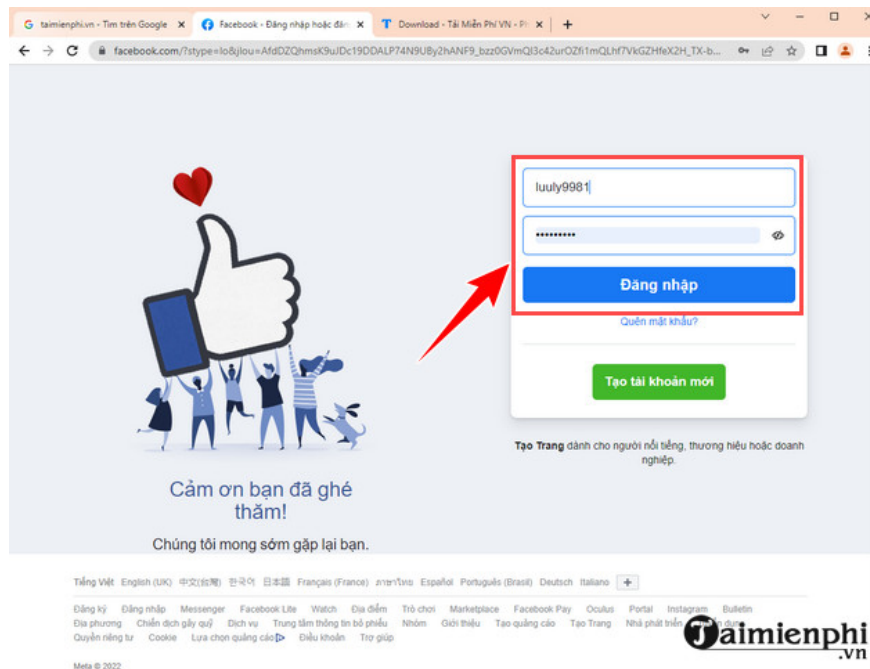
taimienphi.vn - Tìm trên Google | Facebook - Đăng nhập hoặc đăn | Download - Tải Miễn Phí VN - Ph

facebook.com/?stype=lo&jlou=AfdDZQhmsK9uJDc19DDALP74N9UBy2hANF9_bzz0GVmQI3c42urOZfi1mQLhf7VkGZHfeX2H_TX-b...

luuly9981

••••••••••

Đăng nhập

Quên mật khẩu?

Tạo tài khoản mới

Tạo Trang dành cho người nổi tiếng, thương hiệu hoặc doanh nghiệp.

Cảm ơn bạn đã ghé thăm!

Chúng tôi mong sớm gặp lại bạn.

Tiếng Việt English (UK) 中文(台灣) 한국어 日本語 Français (France) ภาษาไทย Español Português (Brasil) Deutsch Italiano +

Đăng ký Đăng nhập Messenger Facebook Lite Watch Địa điểm Trò chơi Marketplace Facebook Pay Oculus Portal Instagram Bulletin Địa phương Chiến dịch gây quỹ Dịch vụ Trung tâm thông tin bỏ phiếu Nhóm Giới thiệu Tạo quảng cáo Tạo Trang Nhà phát triển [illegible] Quyền riêng tư Cookie Lựa chọn quảng cáo Điều khoản Trợ giúp

Meta © 2022

Taimienphi.vn